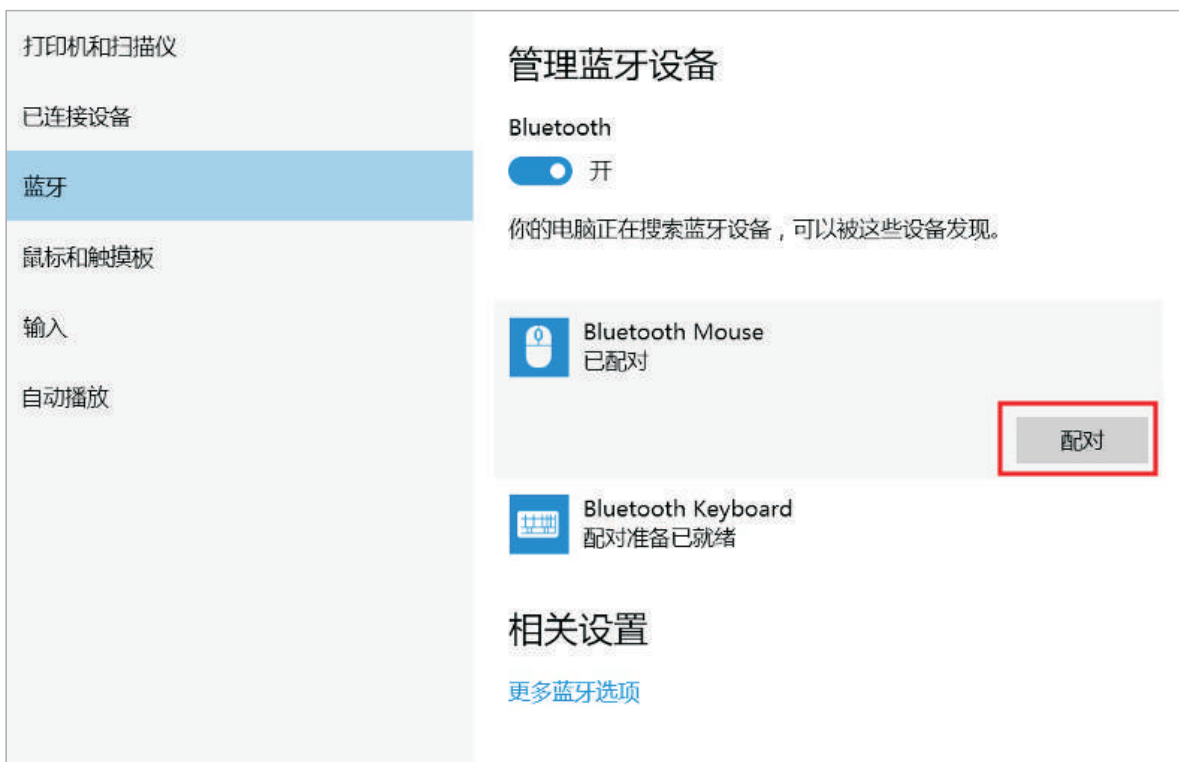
打印机和扫描仪

已连接设备

蓝牙

鼠标和触摸板

输入

自动播放

管理蓝牙设备

Bluetooth

开

你的电脑正在搜索蓝牙设备，可以被这些设备发现。

Bluetooth Mouse
已配对

配对

Bluetooth Keyboard
配对准备已就绪

相关设置

更多蓝牙选项